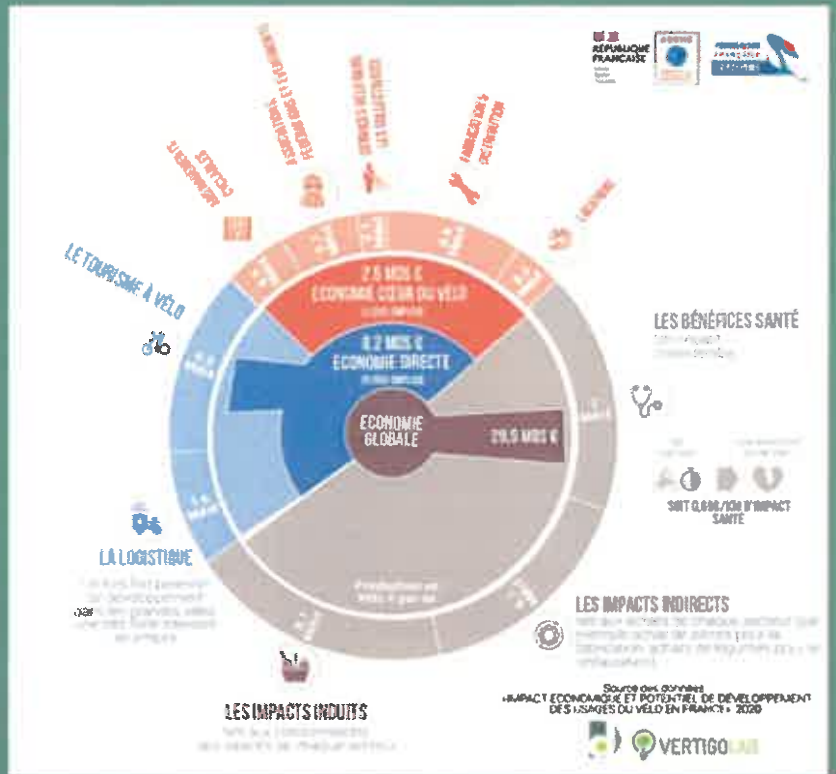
RÉPUBLIQUE FRANÇAISE

LE TOURISME À VÉLO

2,5 MDS €
ÉCONOMIE CŒUR DU VÉLO

8,2 MDS €
ÉCONOMIE DIRECTE

ÉCONOMIE GLOBALE

29,5 MDS €

LES BÉNÉFICES SANTÉ

SOIT 0,80€/KM D'IMPACT SANTÉ

LA LOGISTIQUE

LES IMPACTS INDIRECTS

LES IMPACTS INDUITS

Source des données
«IMPACT ÉCONOMIQUE ET POTENTIEL DE DÉVELOPPEMENT DES USAGES DU VÉLO EN FRANCE» 2020

VERTIGOLAB